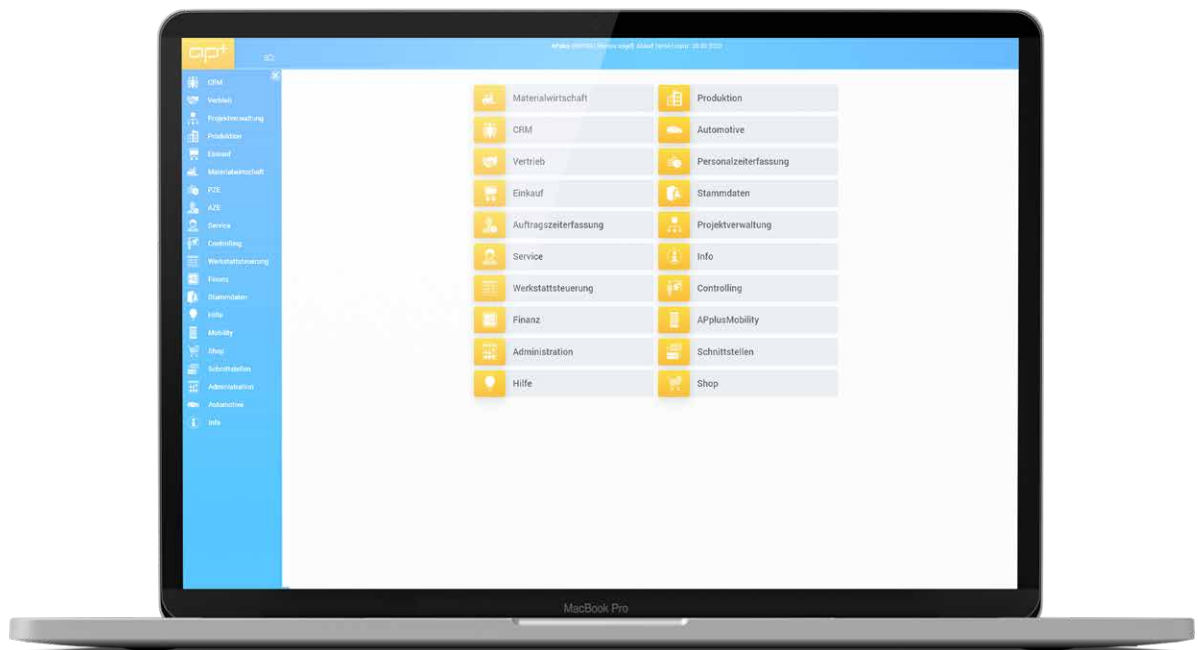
ap+

APplus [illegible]

CRM
Vertrieb
Projektverwaltung
Produktion
Einkauf
Materialwirtschaft
PZE
AZE
Service
Controlling
Werkstattsteuerung
Finanz
Stammdaten
Hilfe
Mobility
Shop
Schnittstellen
Administration
Automotive
Info

Materialwirtschaft
Produktion
CRM
Automotive
Vertrieb
Personalzeiterfassung
Einkauf
Stammdaten
Auftragszeiterfassung
Projektverwaltung
Service
Info
Werkstattsteuerung
Controlling
Finanz
APplusMobility
Administration
Schnittstellen
Hilfe
Shop

MacBook Pro